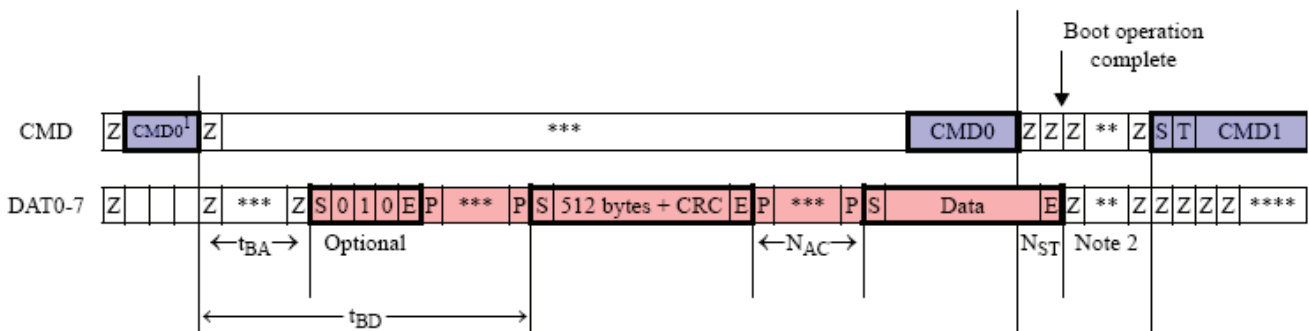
Boot operation complete

CMD Z $CMD0^1$ Z *** CMD0 Z Z Z ** Z S T CMD1

DAT0-7 Z Z *** Z S 0 1 0 E P *** P S 512 bytes + CRC E P *** P S Data E Z ** Z Z Z Z Z ****

$\leftarrow t_{BA} \rightarrow$ Optional $\leftarrow N_{AC} \rightarrow$ $N_{ST}$ Note 2

$t_{BD}$